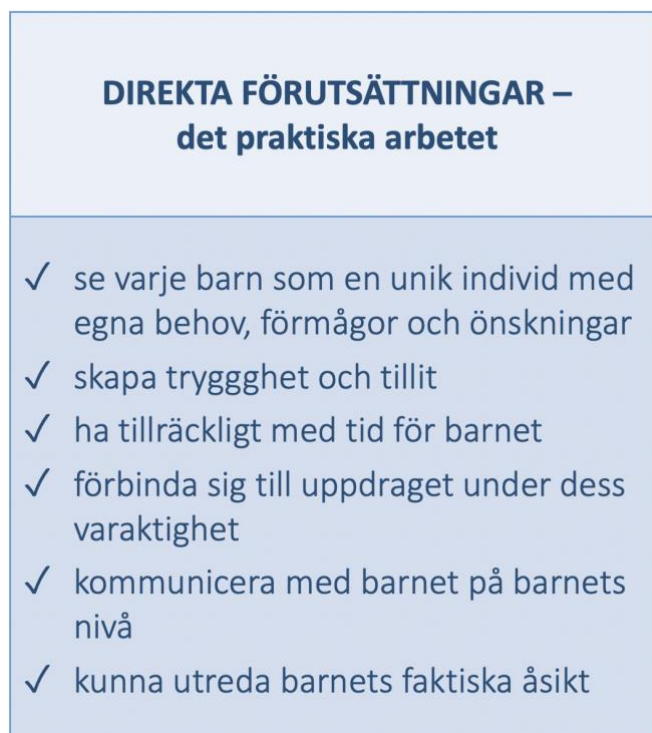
DIREKTA FÖRUTSÄTTNINGAR –
det praktiska arbetet

✓ se varje barn som en unik individ med egna behov, förmågor och önskningar
✓ skapa tryggghet och tillit
✓ ha tillräckligt med tid för barnet
✓ förbinda sig till uppdraget under dess varaktighet
✓ kommunicera med barnet på barnets nivå
✓ kunna utreda barnets faktiska åsikt